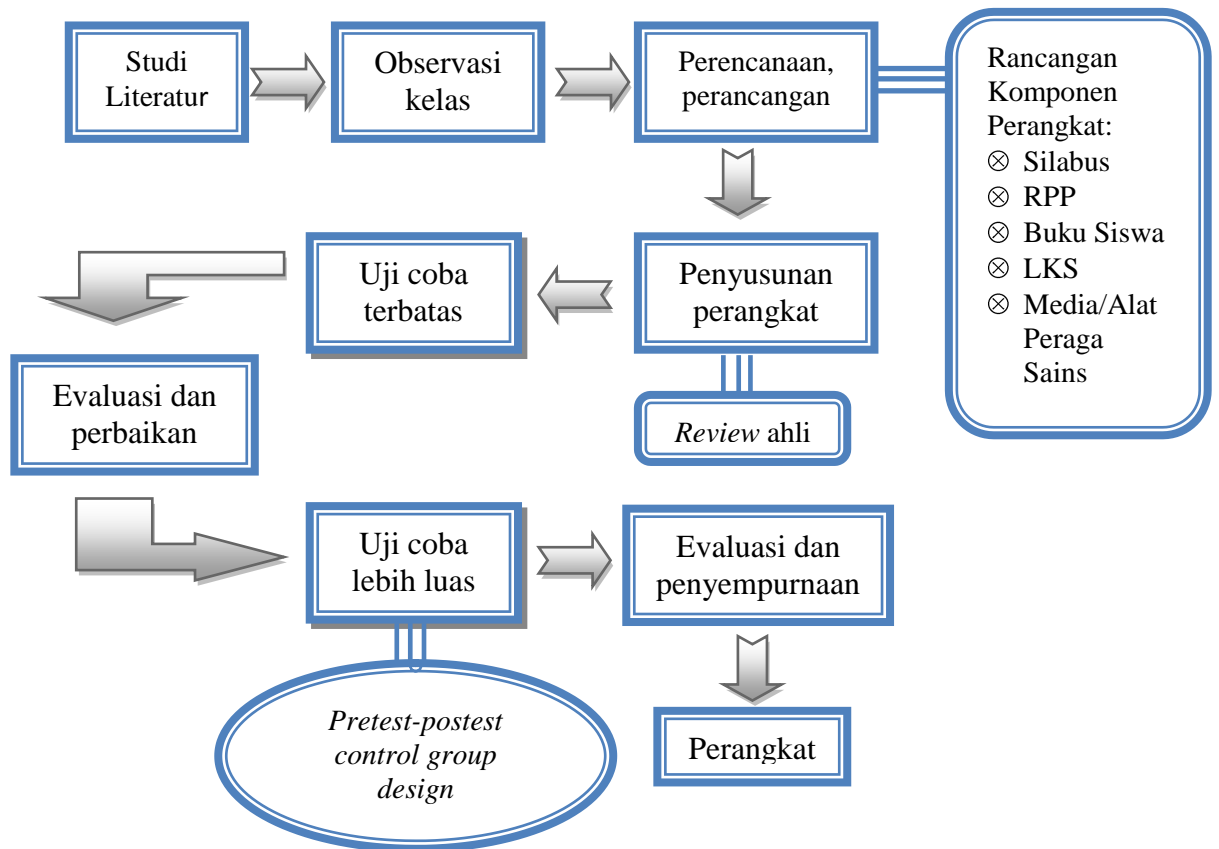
Studi Literatur

Observasi kelas

Perencanaan, perancangan

Rancangan Komponen Perangkat:
⊗ Silabus
⊗ RPP
⊗ Buku Siswa
⊗ LKS
⊗ Media/Alat Peraga Sains

Uji coba terbatas

Penyusunan perangkat

Evaluasi dan perbaikan

*Review* ahli

Uji coba lebih luas

Evaluasi dan penyempurnaan

*Pretest-postest control group design*

Perangkat